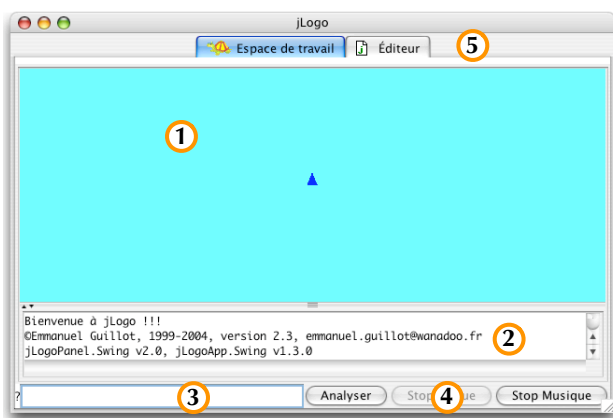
jLogo

Espace de travail

Éditeur

5

1

Bienvenue à jLogo !!!
©Emmanuel Guillot, 1999-2004, version 2.3, emmanuel.guillot@wanadoo.fr
jLogoPanel.Swing v2.0, jLogoApp.Swing v1.3.0

2

?

3

Analyser

Stop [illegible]ue

4

Stop Musique